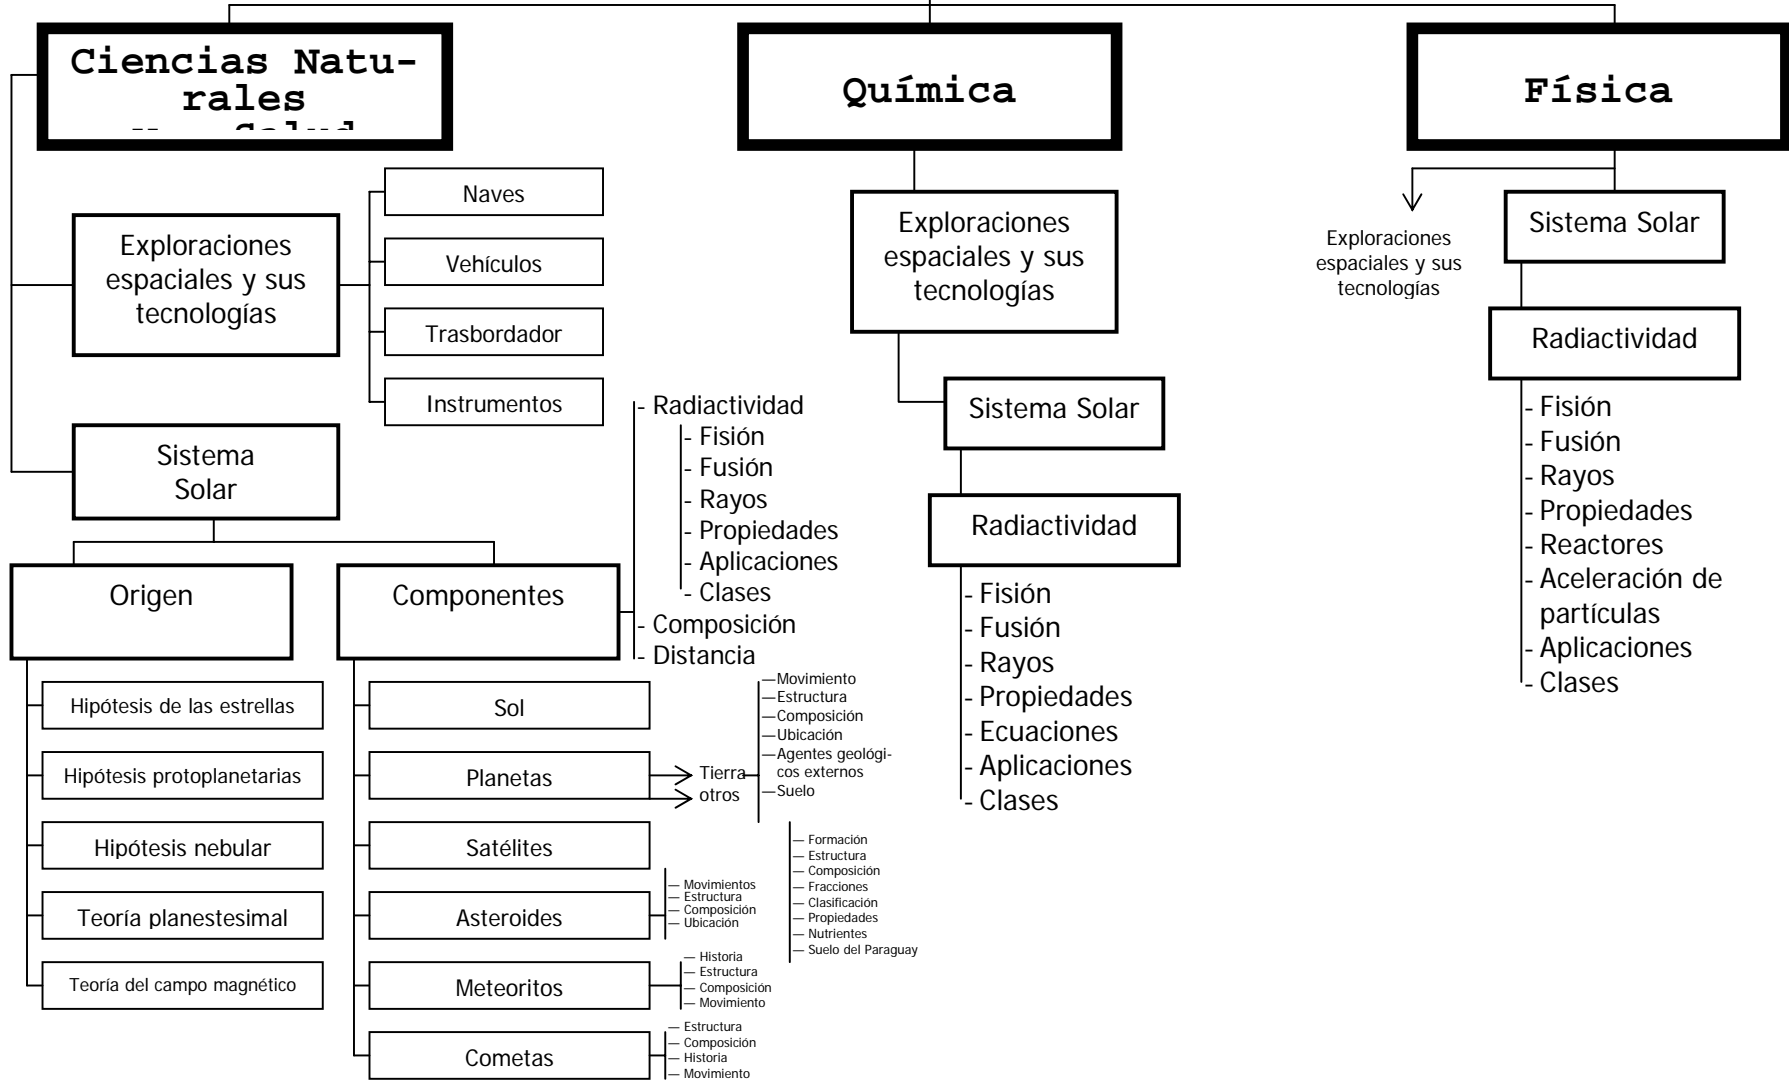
Ciencias Naturales
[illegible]

Química

Física

Exploraciones espaciales y sus tecnologías

Naves
Vehículos
Trasbordador
Instrumentos

Sistema Solar

Origen
Hipótesis de las estrellas
Hipótesis protoplanetarias
Hipótesis nebular
Teoría planestesimal
Teoría del campo magnético

Componentes
- Radiactividad
- Fisión
- Fusión
- Rayos
- Propiedades
- Aplicaciones
- Clases
- Composición
- Distancia

Sol
Planetas
Tierra
otros
—Movimiento
—Estructura
—Composición
—Ubicación
—Agentes geológicos externos
—Suelo
— Formación
— Estructura
— Composición
— Fracciones
— Clasificación
— Propiedades
— Nutrientes
— Suelo del Paraguay
Satélites
Asteroides
— Movimientos
— Estructura
— Composición
— Ubicación
Meteoritos
— Historia
— Estructura
— Composición
— Movimiento
Cometas
— Estructura
— Composición
— Historia
— Movimiento

Exploraciones espaciales y sus tecnologías
Sistema Solar
Radiactividad
- Fisión
- Fusión
- Rayos
- Propiedades
- Ecuaciones
- Aplicaciones
- Clases

Exploraciones espaciales y sus tecnologías
Sistema Solar
Radiactividad
- Fisión
- Fusión
- Rayos
- Propiedades
- Reactores
- Aceleración de partículas
- Aplicaciones
- Clases